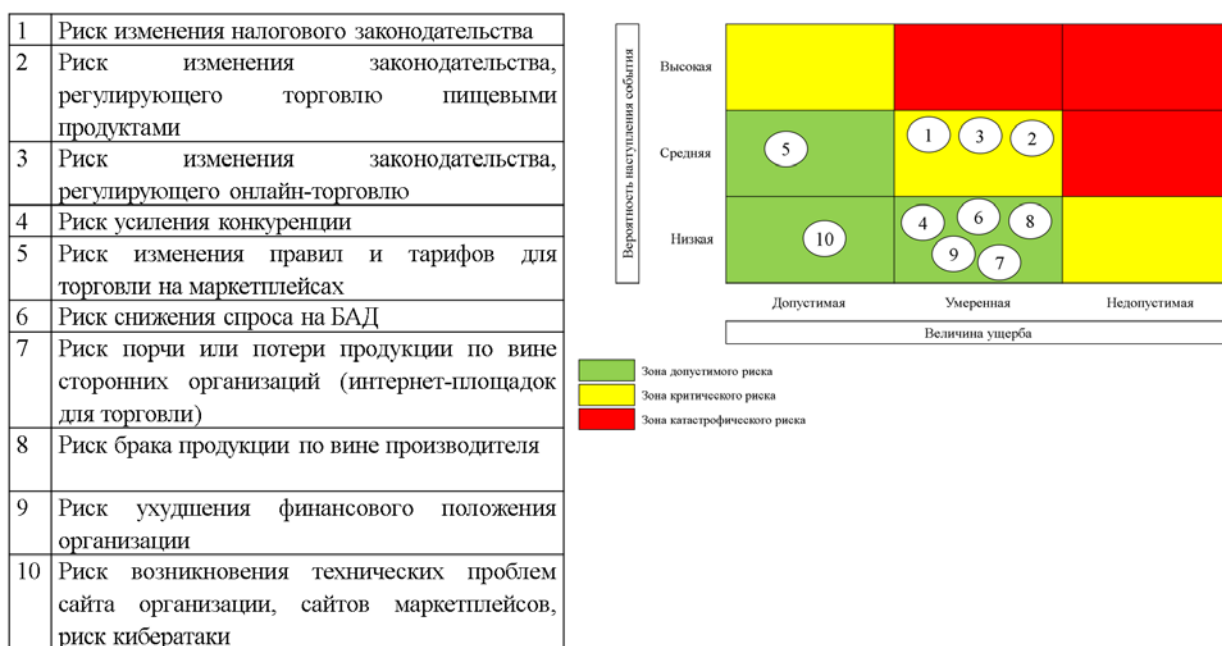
| 1 | Риск изменения налогового законодательства |
|---|---|
| 2 | Риск изменения законодательства, регулирующего торговлю пищевыми продуктами |
| 3 | Риск изменения законодательства, регулирующего онлайн-торговлю |
| 4 | Риск усиления конкуренции |
| 5 | Риск изменения правил и тарифов для торговли на маркетплейсах |
| 6 | Риск снижения спроса на БАД |
| 7 | Риск порчи или потери продукции по вине сторонних организаций (интернет-площадок для торговли) |
| 8 | Риск брака продукции по вине производителя |
| 9 | Риск ухудшения финансового положения организации |
| 10 | Риск возникновения технических проблем сайта организации, сайтов маркетплейсов, риск кибератаки |

Вероятность наступления события

Высокая

Средняя

Низкая

5

1 3 2

10

4 6 8

9 7

Допустимая

Умеренная

Недопустимая

Величина ущерба

Зона допустимого риска

Зона критического риска

Зона катастрофического риска